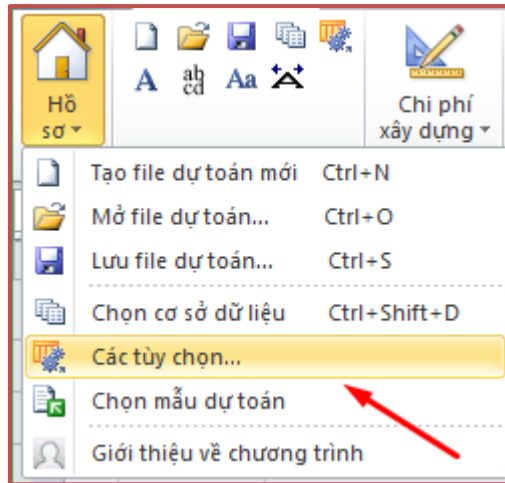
Hồ sơ

A ab cd Aa

Chi phí xây dựng

Tạo file dự toán mới Ctrl+N
Mở file dự toán... Ctrl+O
Lưu file dự toán... Ctrl+S
Chọn cơ sở dữ liệu Ctrl+Shift+D
Các tùy chọn...
Chọn mẫu dự toán
Giới thiệu về chương trình